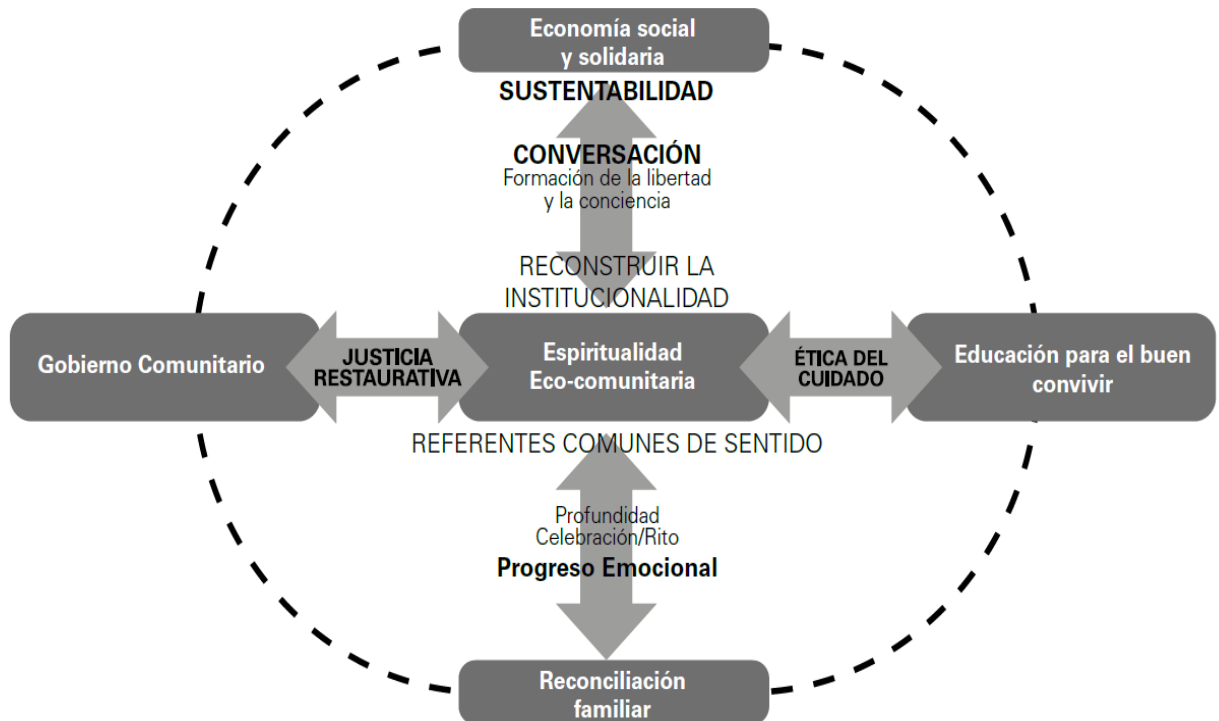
Economía social y solidaria

SUSTENTABILIDAD

CONVERSACIÓN
Formación de la libertad y la conciencia

RECONSTRUIR LA INSTITUCIONALIDAD

Gobierno Comunitario

JUSTICIA RESTAURATIVA

Espiritualidad Eco-comunitaria

ÉTICA DEL CUIDADO

Educación para el buen convivir

REFERENTES COMUNES DE SENTIDO

Profundidad
Celebración/Rito
Progreso Emocional

Reconciliación familiar